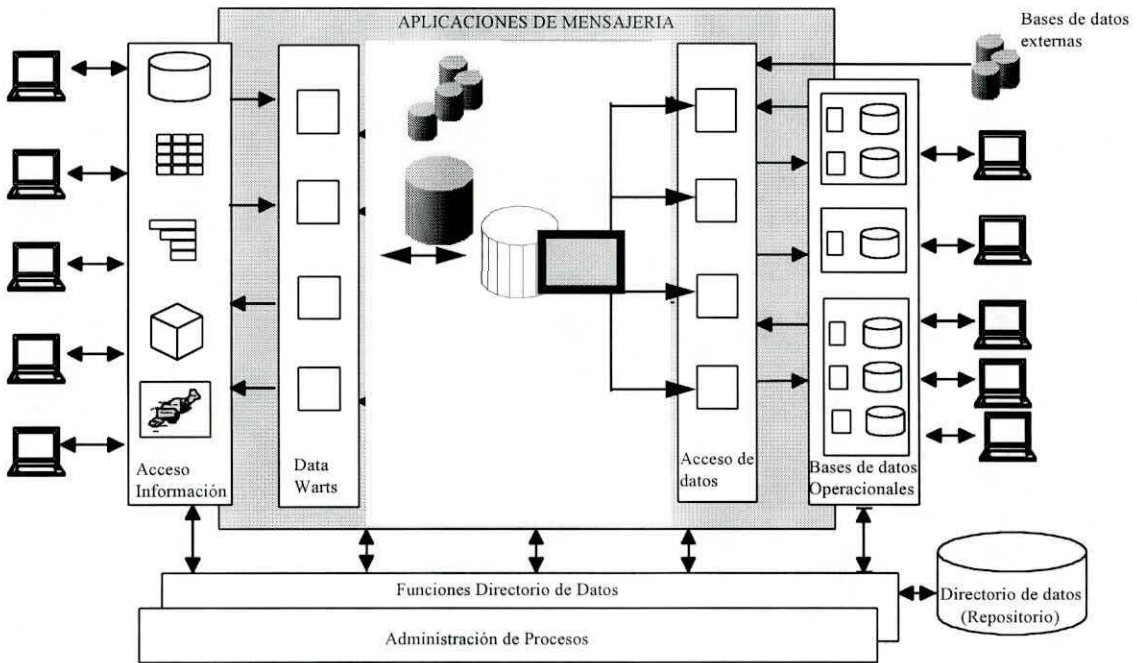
APLICACIONES DE MENSAJERIA

Bases de datos externas

Acceso Información

Data Warts

Acceso de datos

Bases de datos Operacionales

Funciones Directorio de Datos

Administración de Procesos

Directorio de datos (Repositorio)